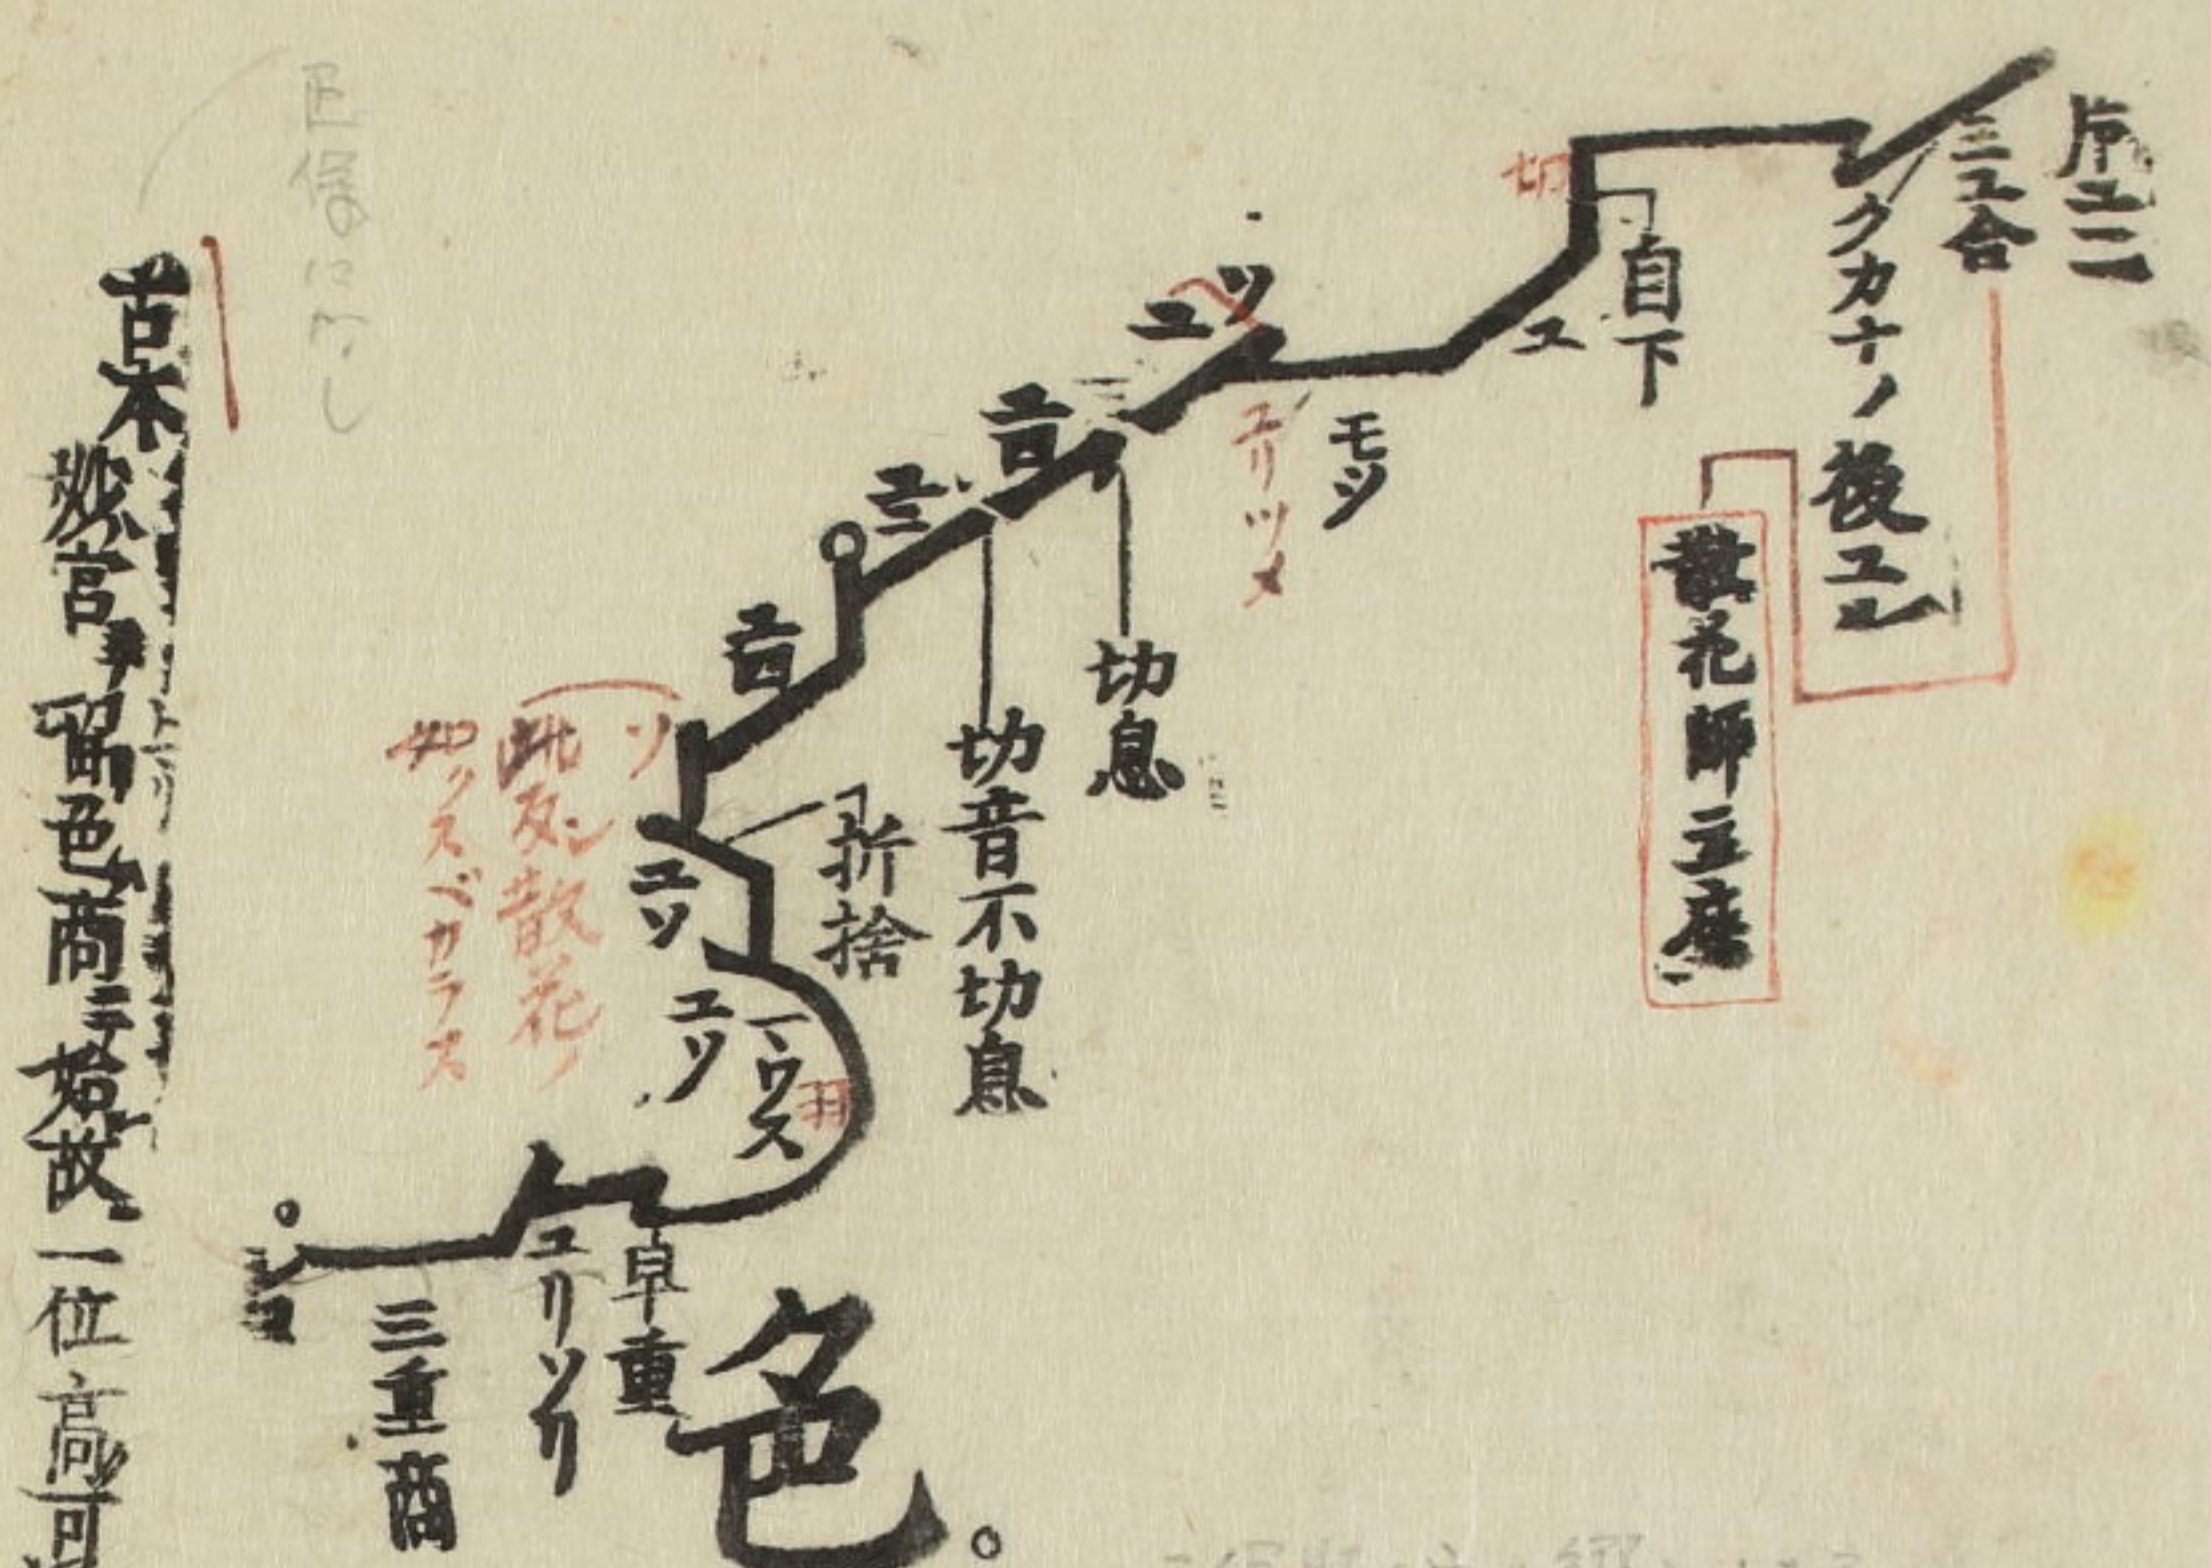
序二
三五合
クカナノ後五
切
自下
ヌ
散花師五座
ツ
ユ
モツ
ユリツメ
音
三
音
切息
切音不切息
音
ソ
此及散花ノ
如ツスベカラス
折捨
ユツ
ユツ
ウス
ユリソリ
早重
三重商
色
古本拠宮羽角商ヲ為故一位高可
匠候にわし